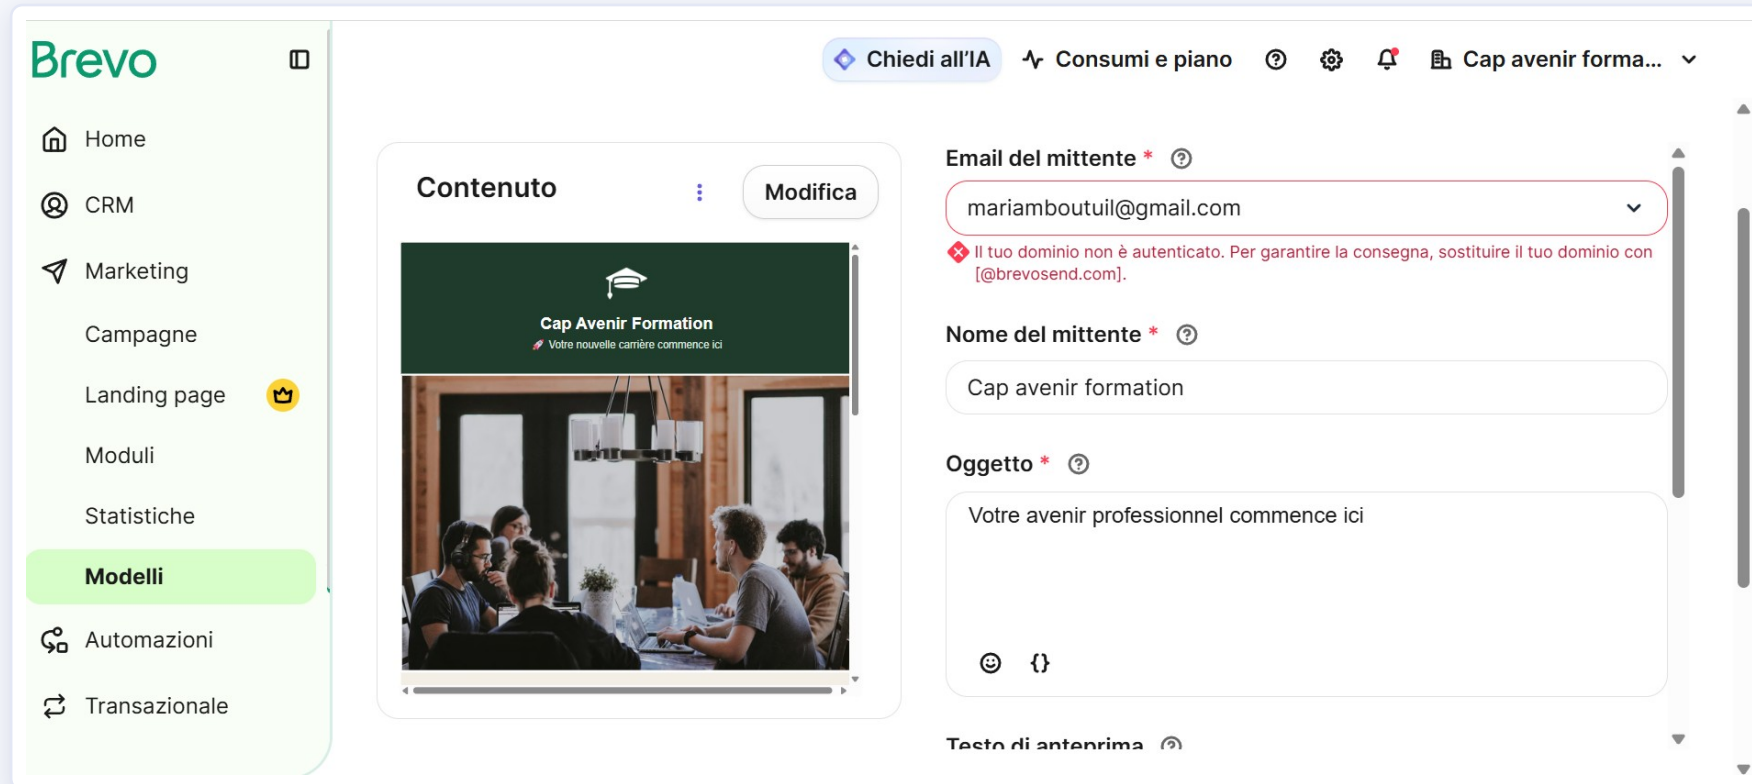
Brevo

Home

CRM

Marketing

Campagne

Landing page

Moduli

Statistiche

Modelli

Automazioni

Transazionale

Chiedi all'IA Consumi e piano Cap avenir forma...

Contenuto

Modifica

Cap Avenir Formation

🚀 Votre nouvelle carrière commence ici

Email del mittente *

mariamboutuil@gmail.com

Il tuo dominio non è autenticato. Per garantire la consegna, sostituire il tuo dominio con [@brevosend.com].

Nome del mittente *

Cap avenir formation

Oggetto *

Votre avenir professionnel commence ici

{}

Testo di anteprima